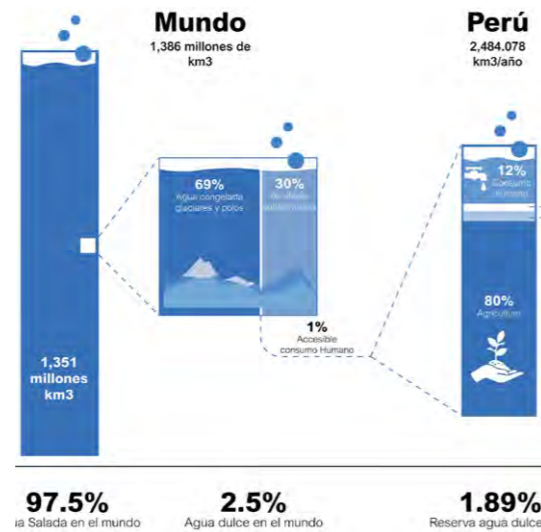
Mundo
1,386 millones de km3

Perú
2,484.078 km3/año

69%
Agua congelada glaciares y polos

30%
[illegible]

12%
Consumo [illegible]

80%
Agricultura

1%
Accesible consumo Humano

1,351 millones km3

97.5%
ıa Salada en el mundo

2.5%
Agua dulce en el mundo

1.89%
Reserva agua dulce